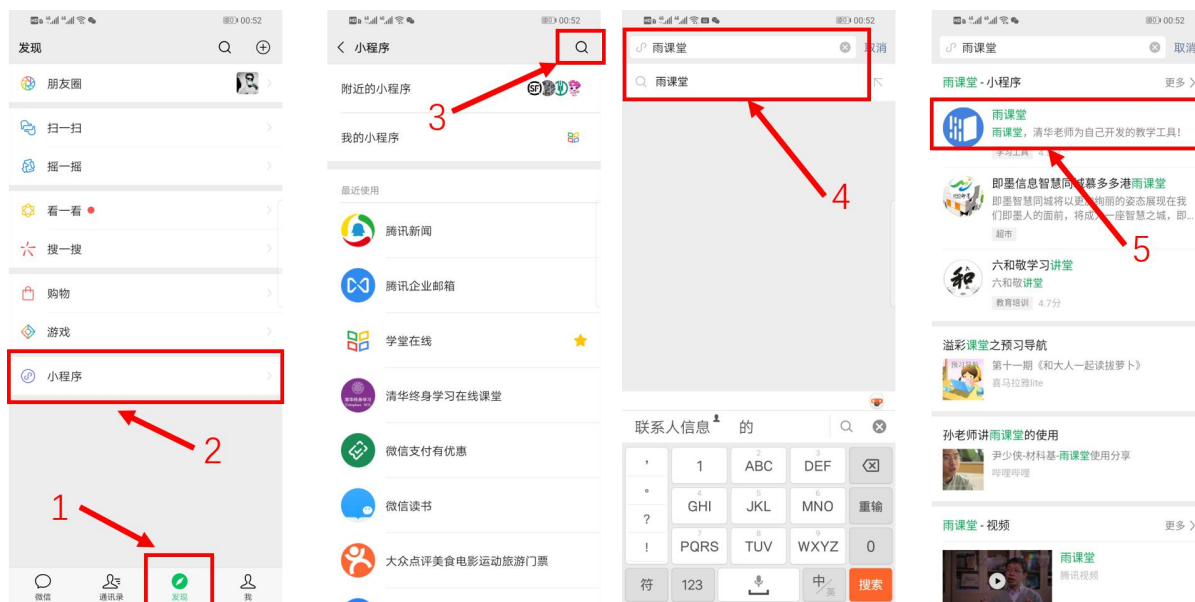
00:52

发现

朋友圈

扫一扫

摇一摇

看一看

搜一搜

购物

游戏

小程序

2

1

微信 通讯录 发现 我

00:52

小程序

附近的小程序

3

我的小程序

最近使用

腾讯新闻

腾讯企业邮箱

学堂在线

清华终身学习在线课堂

微信支付有优惠

微信读书

大众点评美食电影运动旅游门票

00:52

雨课堂 取消

雨课堂

4

联系人信息 的

, 1 ABC DEF
。 GHI JKL MNO 重输
? 
! PQRS TUV WXYZ 0
符 123 中 搜索

00:52

雨课堂 取消

雨课堂 - 小程序 更多

雨课堂
雨课堂，清华老师为自己开发的教学工具!
学习工具

即墨信息智慧同城慕多多港雨课堂
即墨智慧同城将以更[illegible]的姿态展现在我们即墨人的面前，将成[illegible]座智慧之城，即...
超市

5

六和敬学习讲堂
六和敬讲堂
教育培训 4.7分

溢彩课堂之预习导航
第十一期《和大人一起拔拔萝卜》
喜马拉雅lite

孙老师讲雨课堂的使用
尹少侠-材料基-雨课堂使用分享
哔哩哔哩

雨课堂 - 视频 更多

雨课堂
腾讯视频